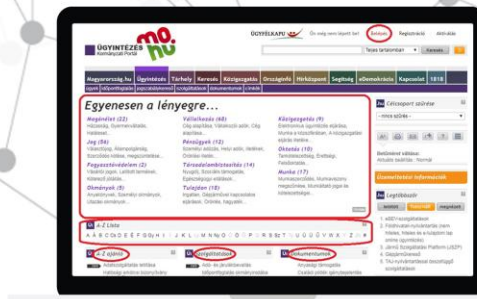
ÜGYINTÉZÉS Kormányzati Portál

mo.hu

ÜGYFÉLKAPU

Ön még nem lépett be!

Belépés

Regisztráció

Aktiválás

Teljes tartalomban

Keresés

Magyarország.hu

Ügyintézés

Tárhely

Keresés

Közigazgatás

Országinfó

Hírközpont

Segítség

eDemokrácia

Kapcsolat

1818

Egyenesen a lényegre...

Magánélet (22)

Vállalkozás (68)

Közigazgatás (9)

Jog (56)

Pénzügyek (12)

Oktatás (18)

Foglalkoztatás (2)

Területfejlesztés (14)

Munka (17)

Ünnepek (24)

Tulajdon (18)

Célcsoport szűrése

Beállított szűrés:

Ügyintézési információk

Legtöbbször

A-Z Lista

A B C D E F G H I J K L M N O P Q R S T U V W X Y Z

A-Z szerint

Szolgáltatások

Dokumentumok